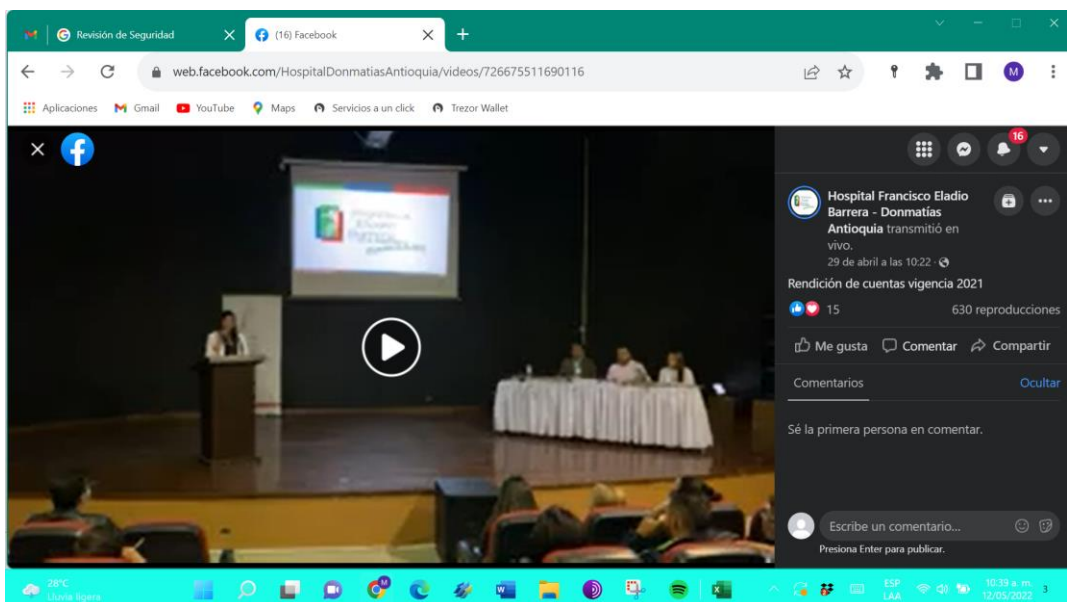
Revisión de Seguridad
(16) Facebook
web.facebook.com/HospitalDonmatiasAntioquia/videos/726675511690116
M
Aplicaciones Gmail YouTube Maps Servicios a un click Trezor Wallet

16

Hospital Francisco Eladio Barrera - Donmatías Antioquia transmitió en vivo.
29 de abril a las 10:22 ·
Rendición de cuentas vigencia 2021
15
630 reproducciones
Me gusta Comentar Compartir
Comentarios
Ocultar
Sé la primera persona en comentar.
Escribe un comentario...
Presiona Enter para publicar.

28°C
Lluvia ligera
ESP
LAA
10:39 a. m.
12/05/2022
3